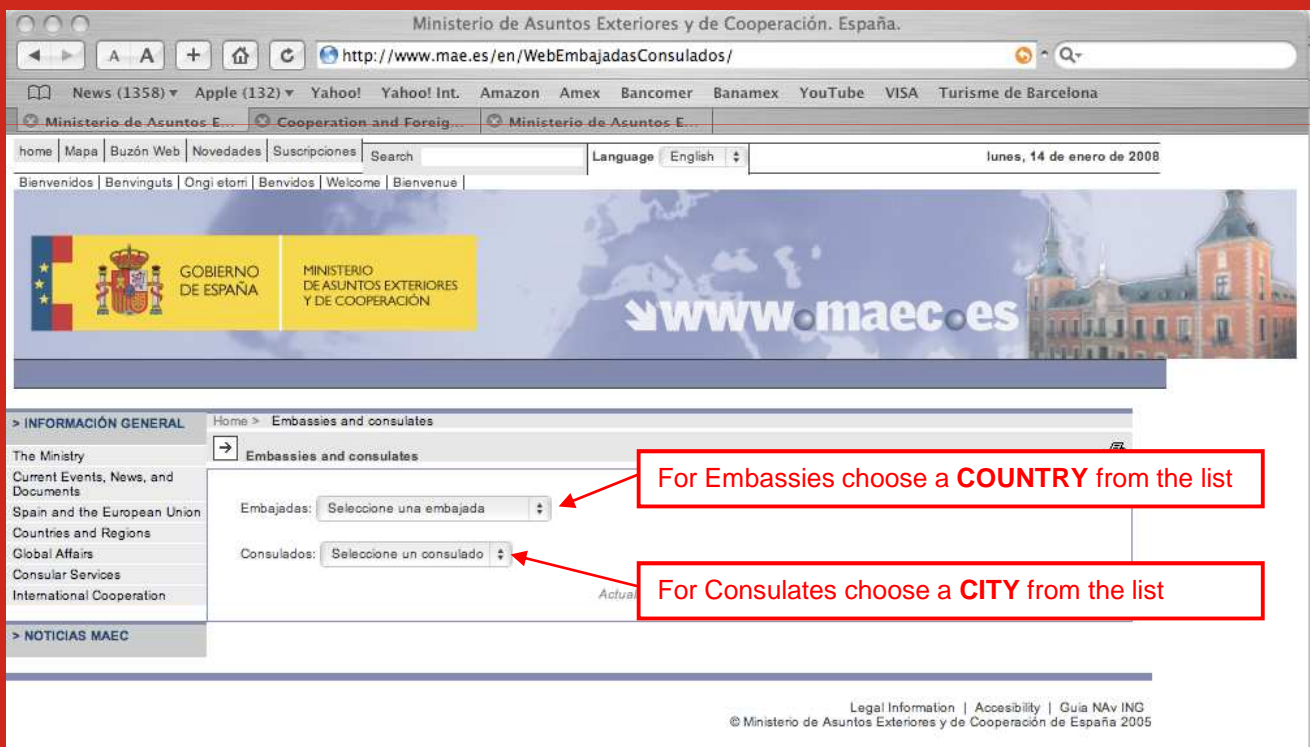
Ministerio de Asuntos Exteriores y de Cooperación. España.

A A + C http://www.mae.es/en/WebEmbajadasConsulados/ Q

News (1358) ▾ Apple (132) ▾ Yahoo! Yahoo! Int. Amazon Amex Bancomer Banamex YouTube VISA Turisme de Barcelona

Ministerio de Asuntos E... | Cooperation and Foreig... | Ministerio de Asuntos E...

home | Mapa | Buzón Web | Novedades | Suscripciones | Search | Language English | lunes, 14 de enero de 2008

Bienvenidos | Benvinguts | Ongi etorri | Benvidos | Welcome | Bienvenue |

GOBIERNO DE ESPAÑA

MINISTERIO DE ASUNTOS EXTERIORES Y DE COOPERACIÓN

www.maec.es

> INFORMACIÓN GENERAL

The Ministry
Current Events, News, and Documents
Spain and the European Union
Countries and Regions
Global Affairs
Consular Services
International Cooperation

> NOTICIAS MAEC

Home > Embassies and consulates

Embassies and consulates

Embajadas: Seleccione una embajada

Consulados: Seleccione un consulado

Actual

For Embassies choose a **COUNTRY** from the list

For Consulates choose a **CITY** from the list

Legal Information | Accesibility | Guia NAv ING
© Ministerio de Asuntos Exteriores y de Cooperación de España 2005